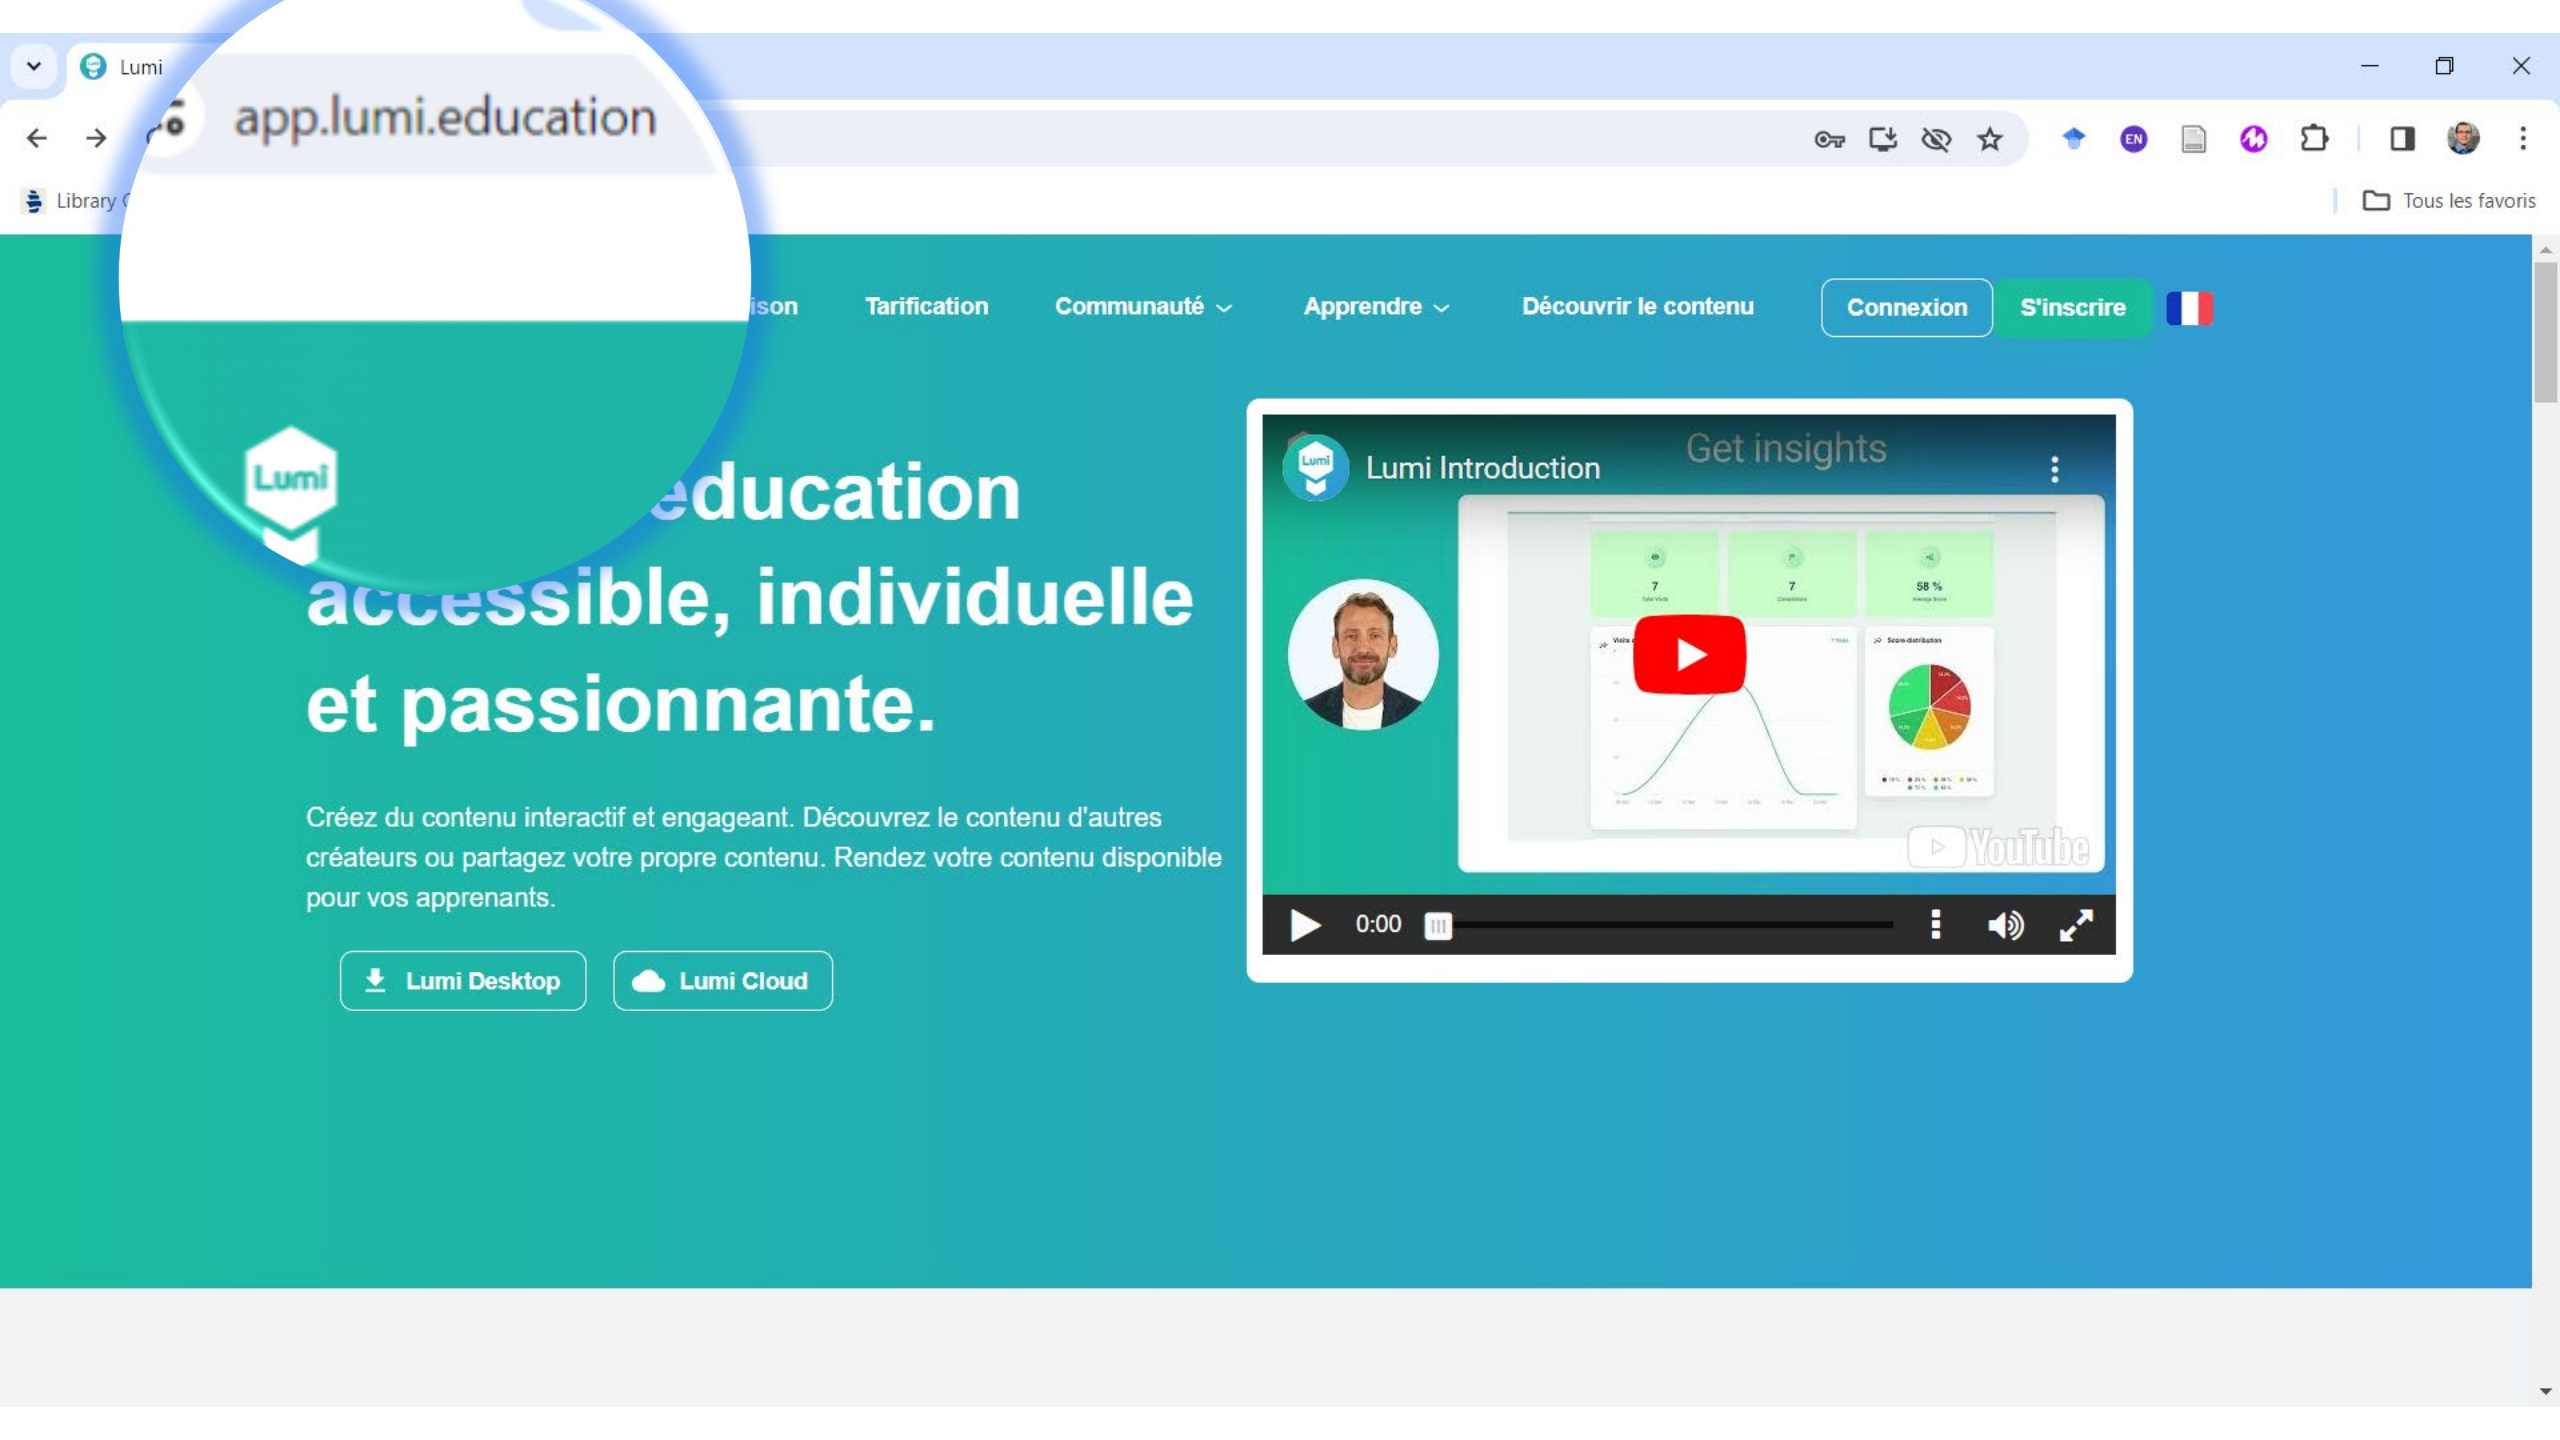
Lumi

app.lumi.education

Library

Tous les favoris

Lumi

ison Tarification Communauté Apprendre Découvrir le contenu Connexion S'inscrire

education accessible, individuelle et passionnante.

Créez du contenu interactif et engageant. Découvrez le contenu d'autres créateurs ou partagez votre propre contenu. Rendez votre contenu disponible pour vos apprenants.

Lumi Desktop Lumi Cloud

Lumi Introduction

Get insights

7

7

58 %

YouTube

0:00